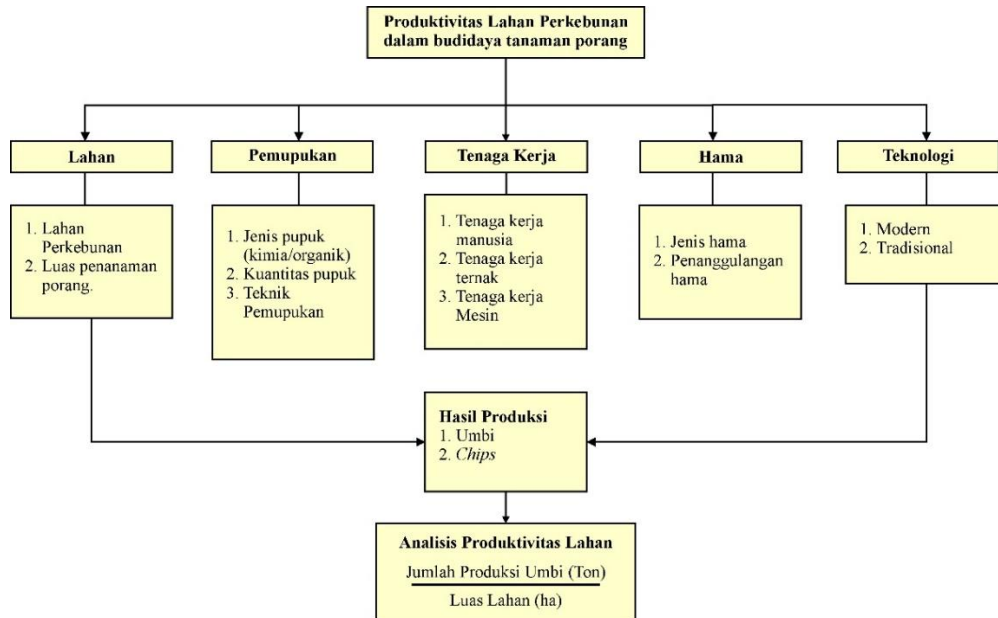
Produktivitas Lahan Perkebunan dalam budidaya tanaman porang

Lahan

1. Lahan Perkebunan
2. Luas penanaman porang.

Pemupukan

1. Jenis pupuk (kimia/organik)
2. Kuantitas pupuk
3. Teknik Pemupukan

Tenaga Kerja

1. Tenaga kerja manusia
2. Tenaga kerja ternak
3. Tenaga kerja Mesin

Hama

1. Jenis hama
2. Penanggulangan hama

Teknologi

1. Modern
2. Tradisional

Hasil Produksi
1. Umbi
2. Chips

Analisis Produktivitas Lahan

$\frac{\text{Jumlah Produksi Umbi (Ton)}}{\text{Luas Lahan (ha)}}$